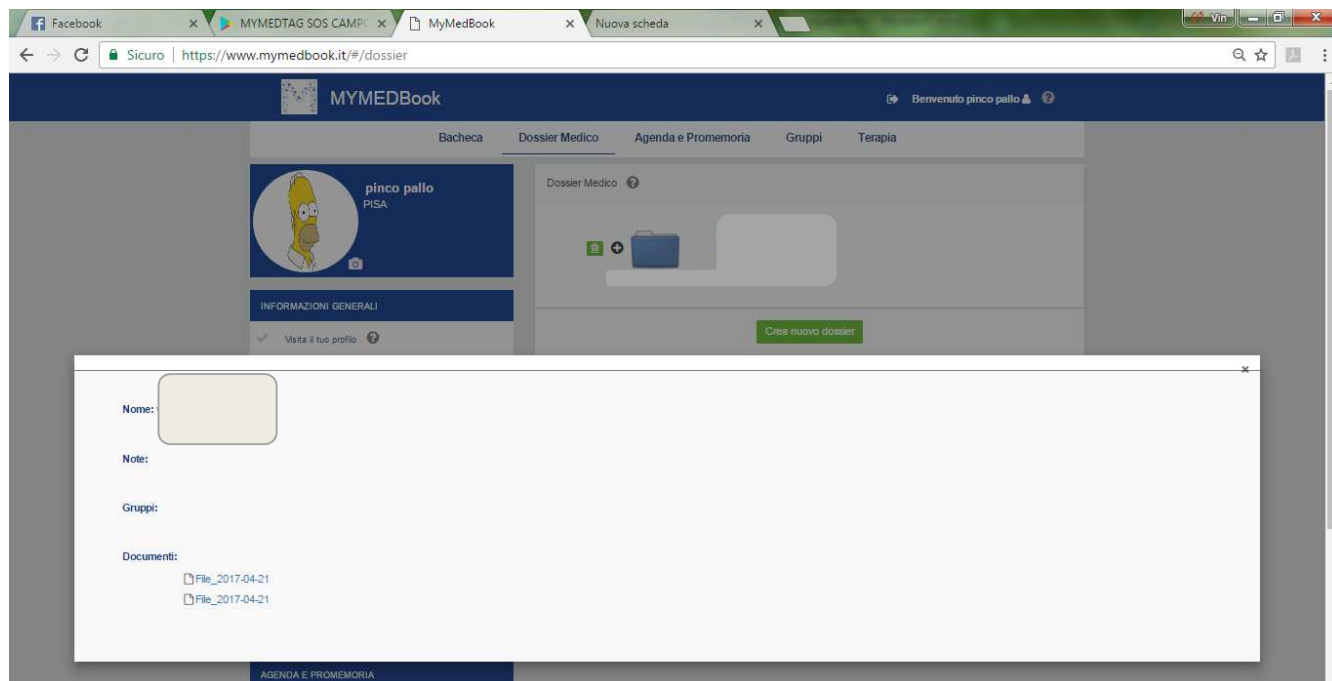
Facebook ×
MYMEDTAG SOS CAMP ×
MyMedBook ×
Nuova scheda ×
Vin

Sicuro | https://www.mymedbook.it/#/dossier

MYMEDBook

Benvenuto pinco pallo

Bacheca
Dossier Medico
Agenda e Promemoria
Gruppi
Terapia

pinco pallo
PISA

INFORMAZIONI GENERALI

Visita il tuo profilo

Dossier Medico

Crea nuovo dossier

×

Nome:

Note:

Gruppi:

Documenti:
File_2017-04-21
File_2017-04-21

AGENDA E PROMEMORIA